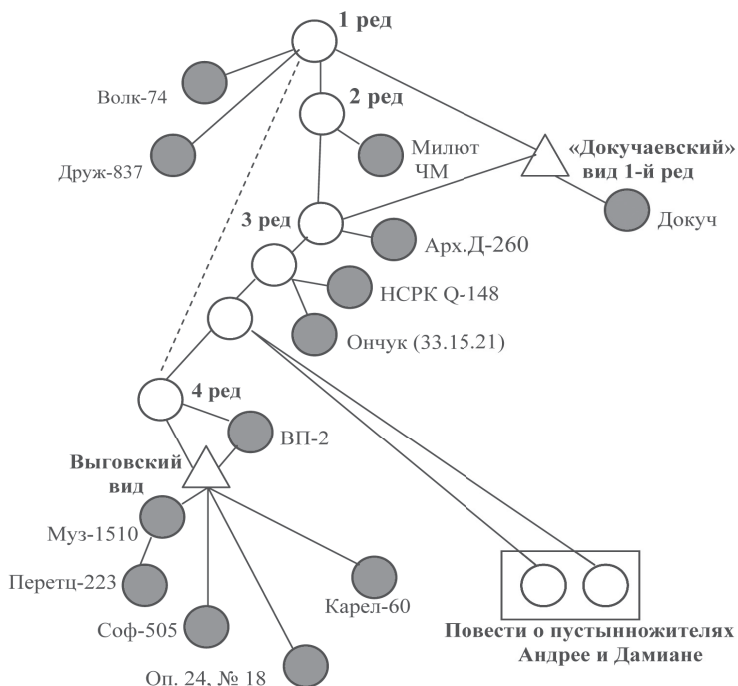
1 ред

Волк-74

Друж-837

2 ред

Милют ЧМ

«Докучаевский» вид 1-й ред

Докуч

3 ред

Арх.Д-260

НСРК Q-148

Ончук (33.15.21)

4 ред

ВП-2

Выговский вид

Муз-1510

Перетц-223

Соф-505

Оп. 24, № 18

Карел-60

Повести о пустынножителях Андрее и Дамиане